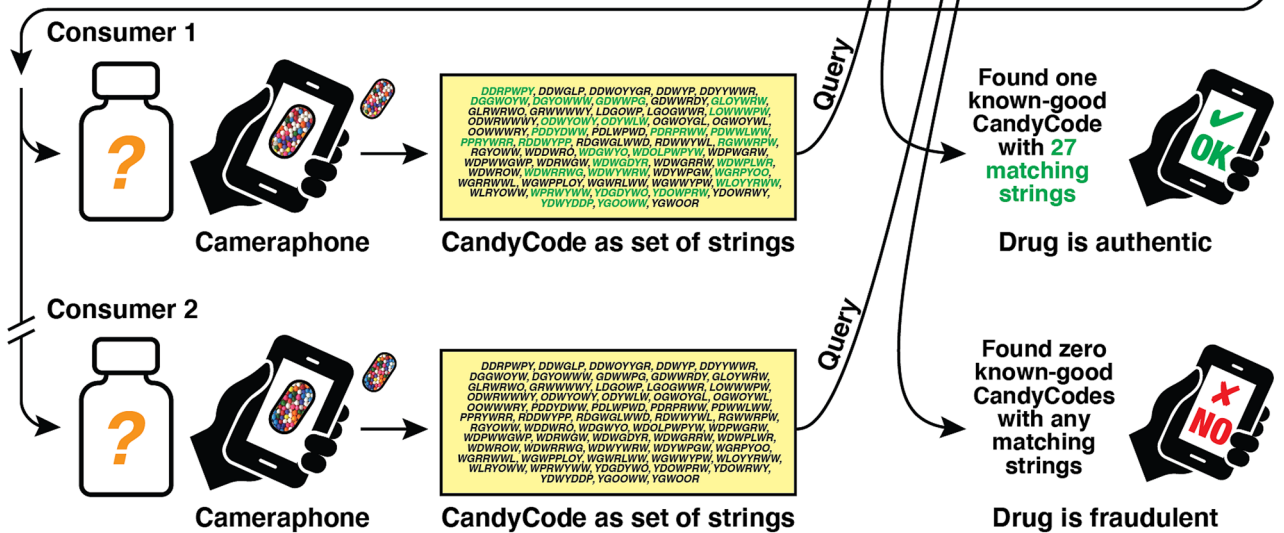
Consumer 1

?

Cameraphone

DDRPWPY, DDWGLP, DDWOYYGR, DDWYP, DDYYWWR, DGGWOYW, DGYOWWW, GDWWPG, GDWWRDY, GLOYWRW, GLRWRWO, GRWWWWY, LDGOWP, LGOGWWR, LOWWWPW, ODWRWWWY, ODWYOWY, ODYWLW, OGWOYGL, OGWOYWL, OOWWWRY, PDDYDWW, PDLWPWD, PDRPRWW, PDWWLWW, PPRYWRR, RDDWYPP, RDGWGLWWD, RDWWYWL, RGWWRPW, RGYOWW, WDDWRO, WDGWYO, WDOLPWPYW, WDPWGRW, WDPWWGWP, WDRWGW, WDWGDYR, WDWGRRW, WDWPLWR, WDWROW, WDWRRWG, WDWYWRW, WDYWPGW, WGRPYOO, WGRRWWL, WGWPPLOY, WGWRLWW, WGWWYPW, WLOYYRWW, WLRYOWW, WPRWYWW, YDGDYWO, YDOWPRW, YDOWRWY, YDWYDDP, YGOOWW, YGWOOR

CandyCode as set of strings

Query

Found one known-good CandyCode with 27 matching strings

OK

Drug is authentic

Consumer 2

?

Cameraphone

DDRPWPY, DDWGLP, DDWOYYGR, DDWYP, DDYYWWR, DGGWOYW, DGYOWWW, GDWWPG, GDWWRDY, GLOYWRW, GLRWRWO, GRWWWWY, LDGOWP, LGOGWWR, LOWWWPW, ODWRWWWY, ODWYOWY, ODYWLW, OGWOYGL, OGWOYWL, OOWWWRY, PDDYDWW, PDLWPWD, PDRPRWW, PDWWLWW, PPRYWRR, RDDWYPP, RDGWGLWWD, RDWWYWL, RGWWRPW, RGYOWW, WDDWRO, WDGWYO, WDOLPWPYW, WDPWGRW, WDPWWGWP, WDRWGW, WDWGDYR, WDWGRRW, WDWPLWR, WDWROW, WDWRRWG, WDWYWRW, WDYWPGW, WGRPYOO, WGRRWWL, WGWPPLOY, WGWRLWW, WGWWYPW, WLOYYRWW, WLRYOWW, WPRWYWW, YDGDYWO, YDOWPRW, YDOWRWY, YDWYDDP, YGOOWW, YGWOOR

CandyCode as set of strings

Query

Found zero known-good CandyCodes with any matching strings

✗ NO

Drug is fraudulent